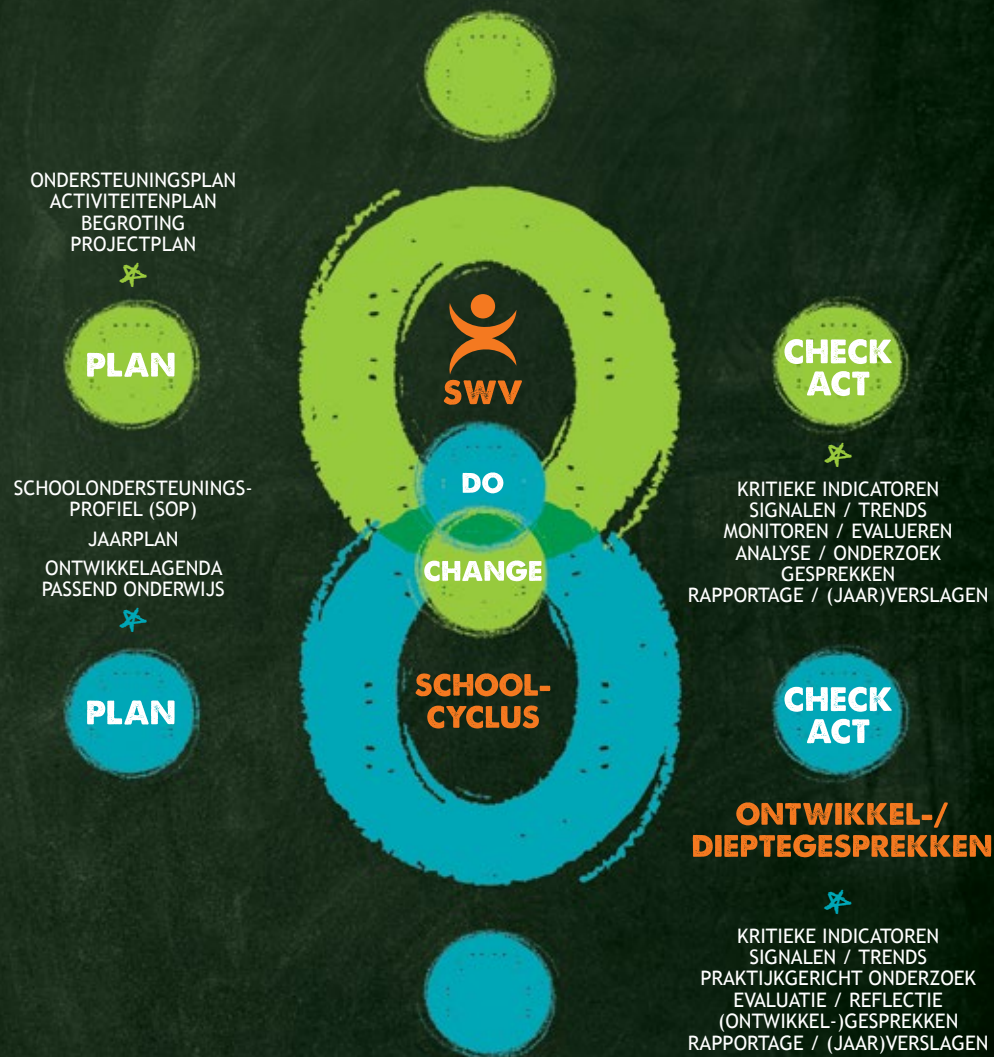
ONDERSTEUNINGSPLAN
ACTIVITEITENPLAN
BEGROTING
PROJECTPLAN

PLAN

SWV

CHECK
ACT

DO

CHANGE

SCHOOLONDERSTEUNINGSPROFIEL (SOP)
JAARPLAN
ONTWIKKELAGENDA
PASSEND ONDERWIJS

KRITIEKE INDICATOREN
SIGNALEN / TRENDS
MONITOREN / EVALUEREN
ANALYSE / ONDERZOEK
GESPREKKEN
RAPPORTAGE / (JAAR)VERSLAGEN

PLAN

SCHOOLCYCLUS

CHECK
ACT

ONTWIKKEL-/
DIEPTEGESPREKKEN

KRITIEKE INDICATOREN
SIGNALEN / TRENDS
PRAKTIJKGERICHT ONDERZOEK
EVALUATIE / REFLECTIE
(ONTWIKKEL-)GESPREKKEN
RAPPORTAGE / (JAAR)VERSLAGEN